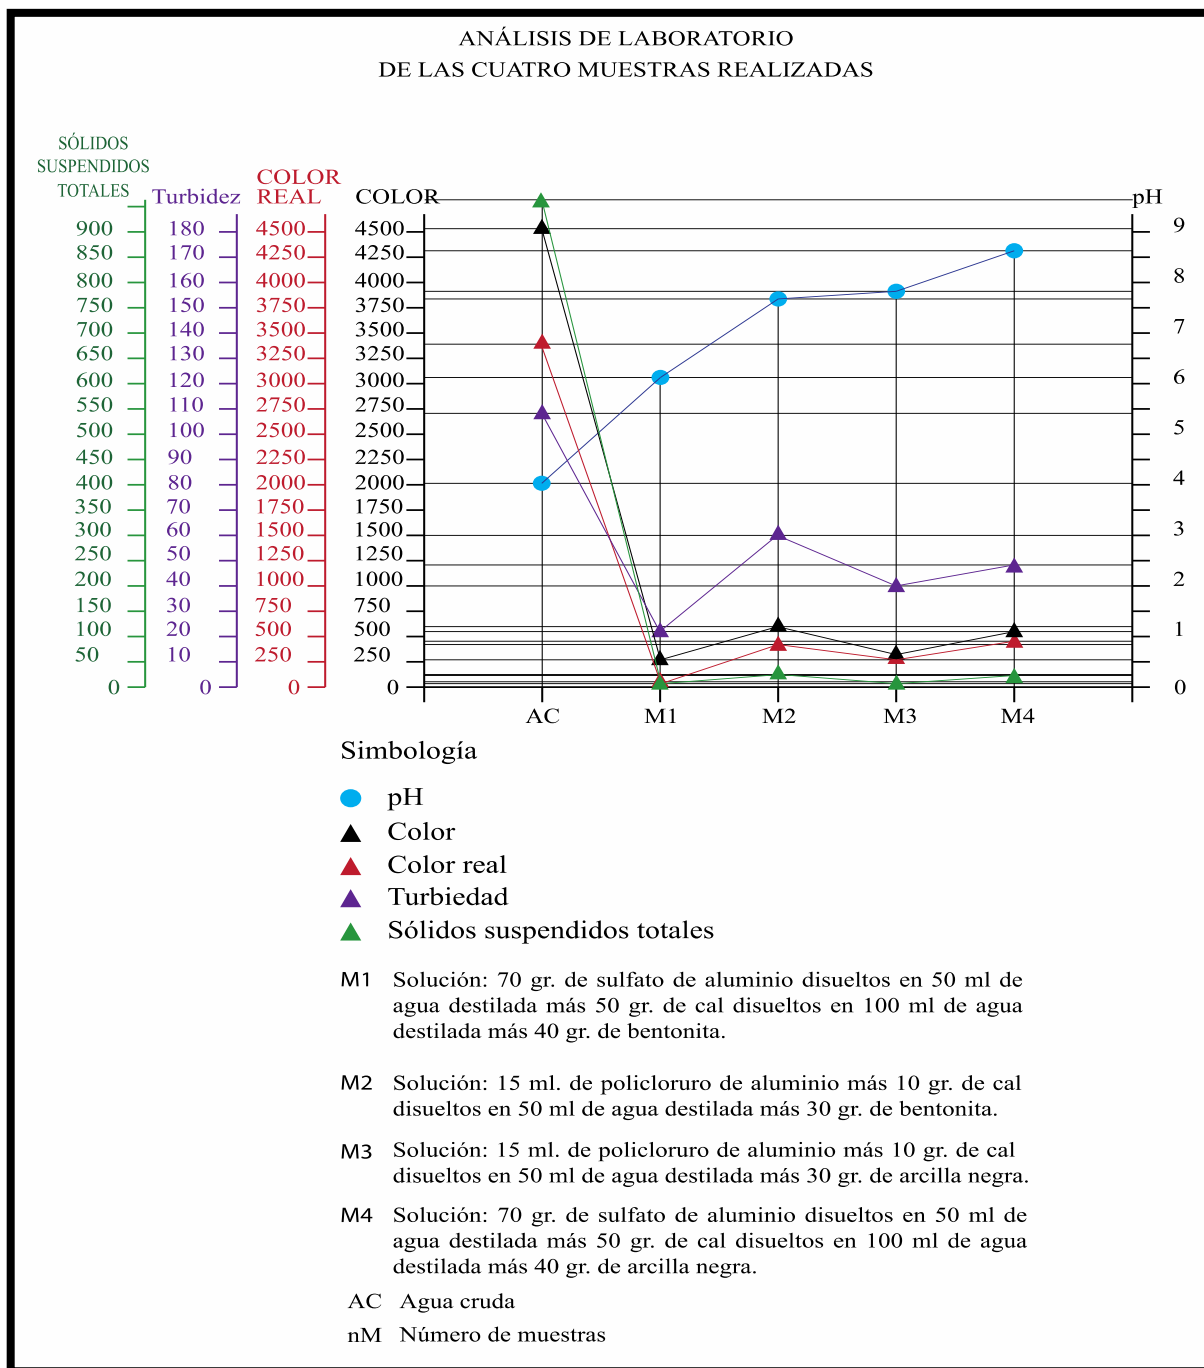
ANÁLISIS DE LABORATORIO
DE LAS CUATRO MUESTRAS REALIZADAS

SÓLIDOS SUSPENDIDOS TOTALES

Turbidez

COLOR REAL

COLOR

pH

| SÓLIDOS SUSPENDIDOS TOTALES | Turbidez | COLOR REAL | COLOR |
|---|---|---|---|
| 900 | 180 | 4500 | 4500 |
| 850 | 170 | 4250 | 4250 |
| 800 | 160 | 4000 | 4000 |
| 750 | 150 | 3750 | 3750 |
| 700 | 140 | 3500 | 3500 |
| 650 | 130 | 3250 | 3250 |
| 600 | 120 | 3000 | 3000 |
| 550 | 110 | 2750 | 2750 |
| 500 | 100 | 2500 | 2500 |
| 450 | 90 | 2250 | 2250 |
| 400 | 80 | 2000 | 2000 |
| 350 | 70 | 1750 | 1750 |
| 300 | 60 | 1500 | 1500 |
| 250 | 50 | 1250 | 1250 |
| 200 | 40 | 1000 | 1000 |
| 150 | 30 | 750 | 750 |
| 100 | 20 | 500 | 500 |
| 50 | 10 | 250 | 250 |
| 0 | 0 | 0 | 0 |

9
8
7
6
5
4
3
2
1
0

AC M1 M2 M3 M4

Simbología

pH
Color
Color real
Turbiedad
Sólidos suspendidos totales

M1 Solución: 70 gr. de sulfato de aluminio disueltos en 50 ml de agua destilada más 50 gr. de cal disueltos en 100 ml de agua destilada más 40 gr. de bentonita.

M2 Solución: 15 ml. de policloruro de aluminio más 10 gr. de cal disueltos en 50 ml de agua destilada más 30 gr. de bentonita.

M3 Solución: 15 ml. de policloruro de aluminio más 10 gr. de cal disueltos en 50 ml de agua destilada más 30 gr. de arcilla negra.

M4 Solución: 70 gr. de sulfato de aluminio disueltos en 50 ml de agua destilada más 50 gr. de cal disueltos en 100 ml de agua destilada más 40 gr. de arcilla negra.

AC Agua cruda

nM Número de muestras